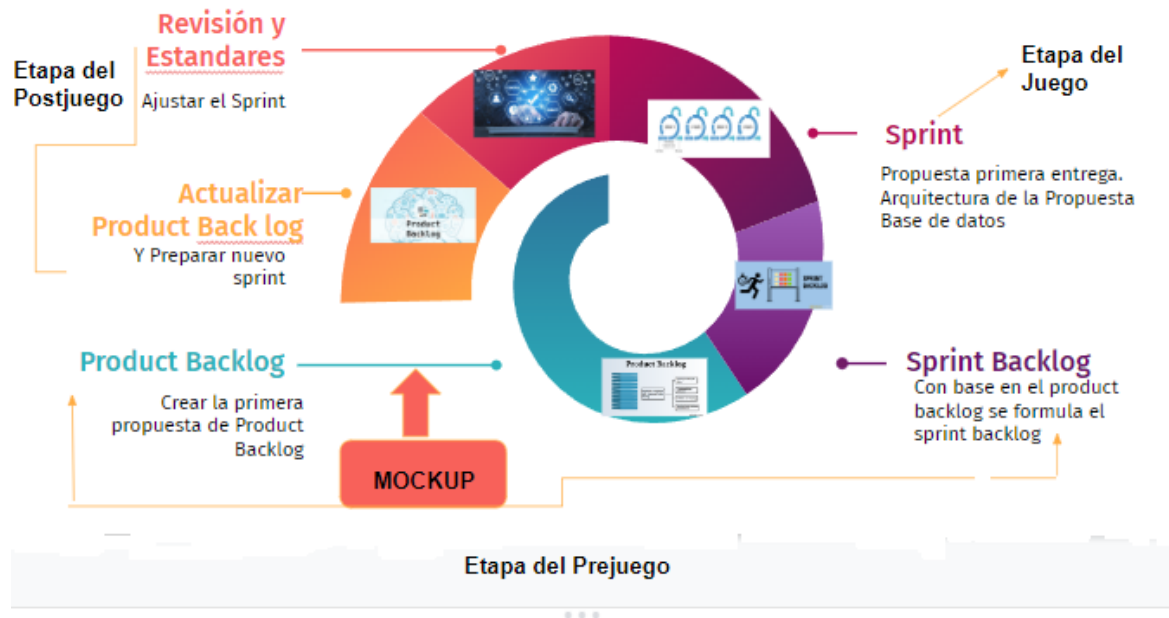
Etapa del Postjuego

Revisión y Estandares

Ajustar el Sprint

Etapa del Juego

Sprint

Propuesta primera entrega. Arquitectura de la Propuesta Base de datos

Actualizar Product Back log

Y Preparar nuevo sprint

Product Backlog

SPRINT BACKLOG

Product Backlog

Crear la primera propuesta de Product Backlog

Product Backlog

Sprint Backlog

Con base en el product backlog se formula el sprint backlog

MOCKUP

Etapa del Prejuego